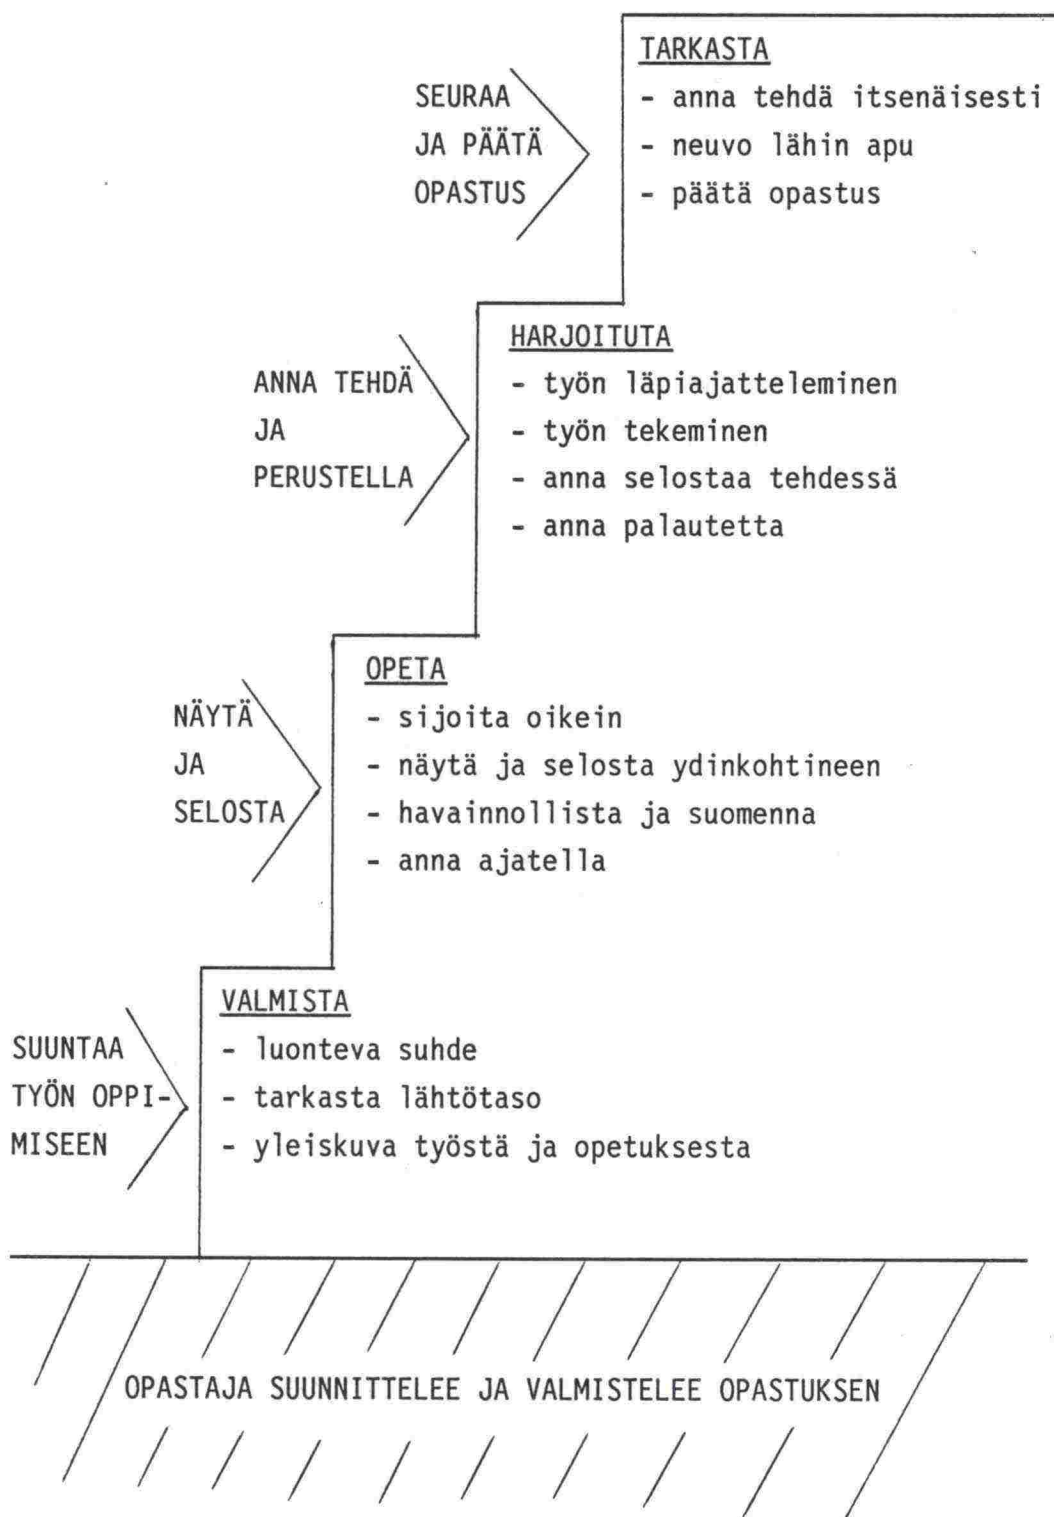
SEURAA JA PÄÄTÄ OPASTUS

TARKASTA
- anna tehdä itsenäisesti
- neuvo lähin apu
- päätä opastus

ANNA TEHDÄ JA PERUSTELLA

HARJOITUTA
- työn läpiajatteleminen
- työn tekeminen
- anna selostaa tehdessä
- anna palautetta

NÄYTÄ JA SELOSTA

OPETA
- sijoita oikein
- näytä ja selosta ydinkohtineen
- havainnollista ja suomenna
- anna ajatella

SUUNTAA TYÖN OPPIMISEEN

VALMISTA
- luonteva suhde
- tarkasta lähtötaso
- yleiskuva työstä ja opetuksesta

OPASTAJA SUUNNITTELEE JA VALMISTELEE OPASTUKSEN